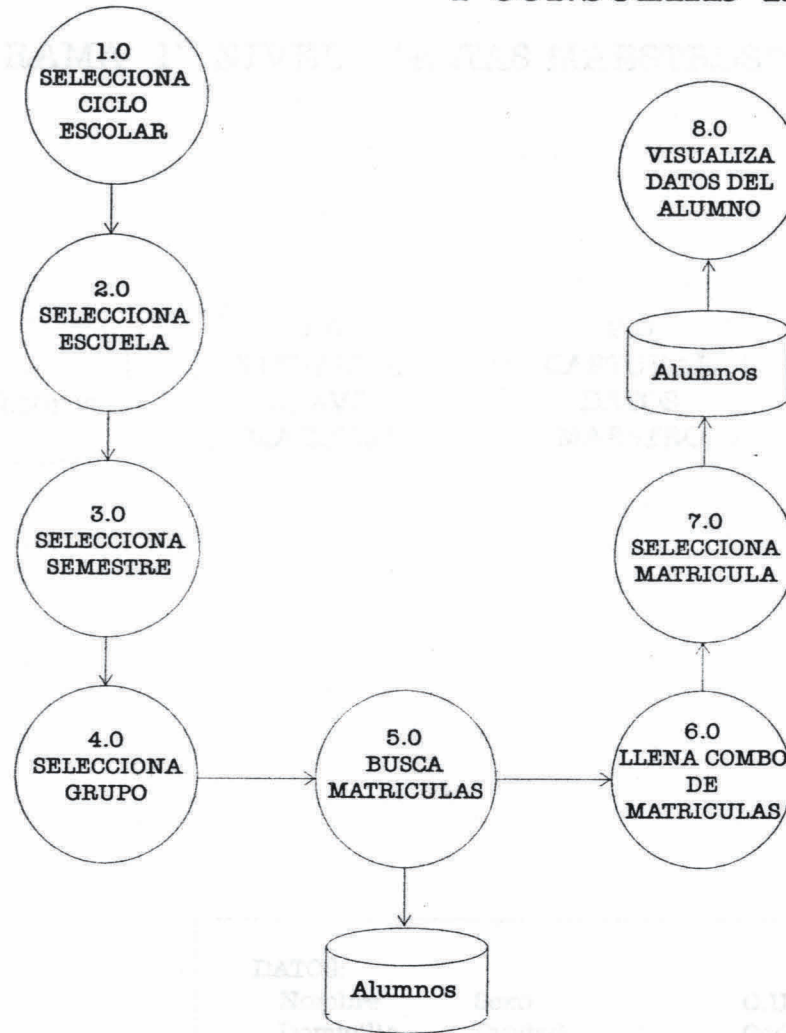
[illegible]

1.0
SELECCIONA
CICLO
ESCOLAR

2.0
SELECCIONA
ESCUELA

3.0
SELECCIONA
SEMESTRE

4.0
SELECCIONA
GRUPO

5.0
BUSCA
MATRICULAS

Alumnos

6.0
LLENA COMBO
DE
MATRICULAS

7.0
SELECCIONA
MATRICULA

Alumnos

8.0
VISUALIZA
DATOS DEL
ALUMNO